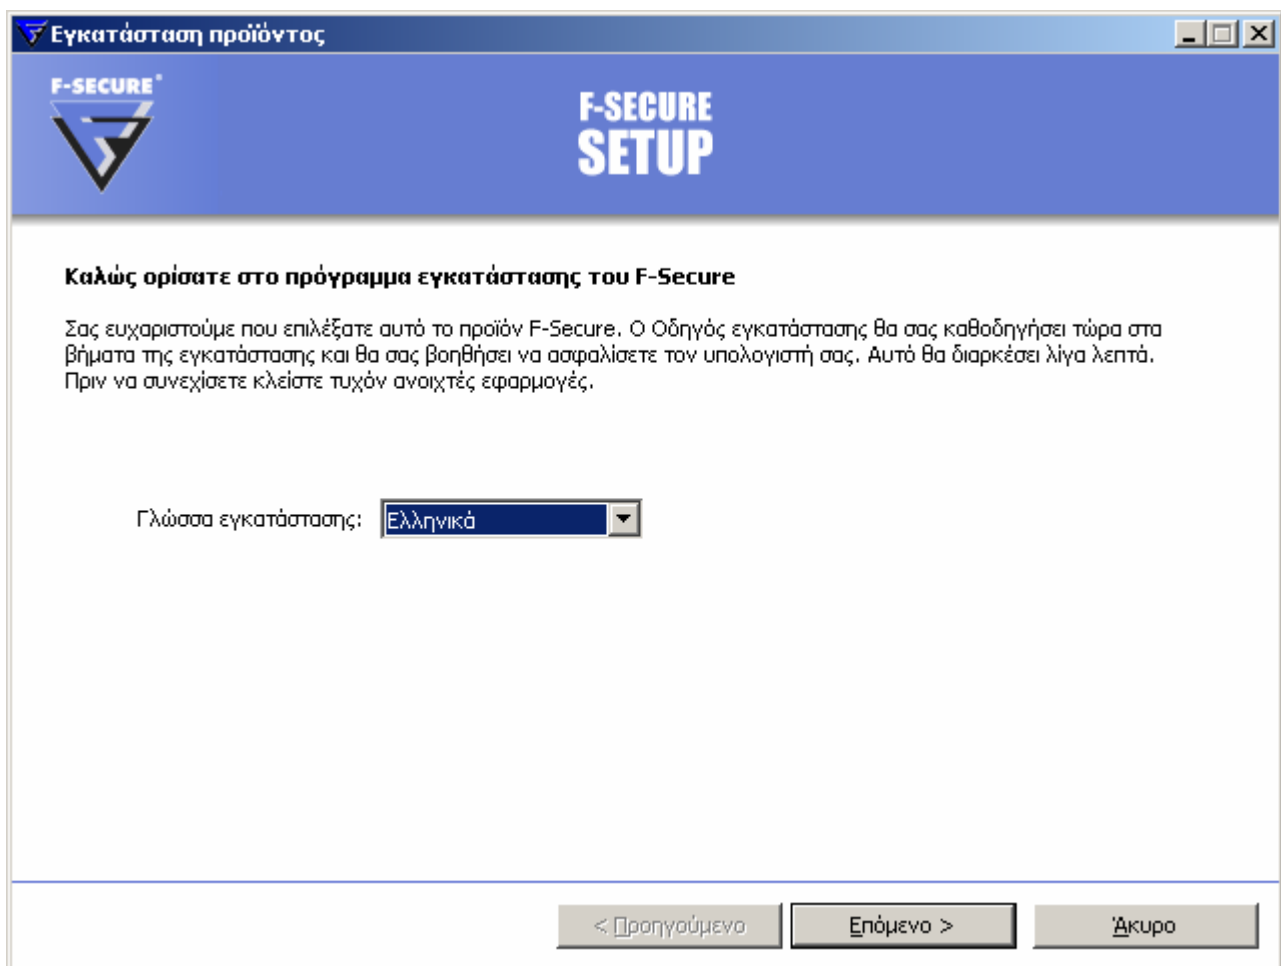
Εγκατάσταση προϊόντος

F-SECURE

F-SECURE SETUP

Καλώς ορίσατε στο πρόγραμμα εγκατάστασης του F-Secure

Σας ευχαριστούμε που επιλέξατε αυτό το προϊόν F-Secure. Ο Οδηγός εγκατάστασης θα σας καθοδηγήσει τώρα στα βήματα της εγκατάστασης και θα σας βοηθήσει να ασφαλίσετε τον υπολογιστή σας. Αυτό θα διαρκέσει λίγα λεπτά. Πριν να συνεχίσετε κλείστε τυχόν ανοιχτές εφαρμογές.

Γλώσσα εγκατάστασης: Ελληνικά

< Προηγούμενο

Επόμενο >

Άκυρο